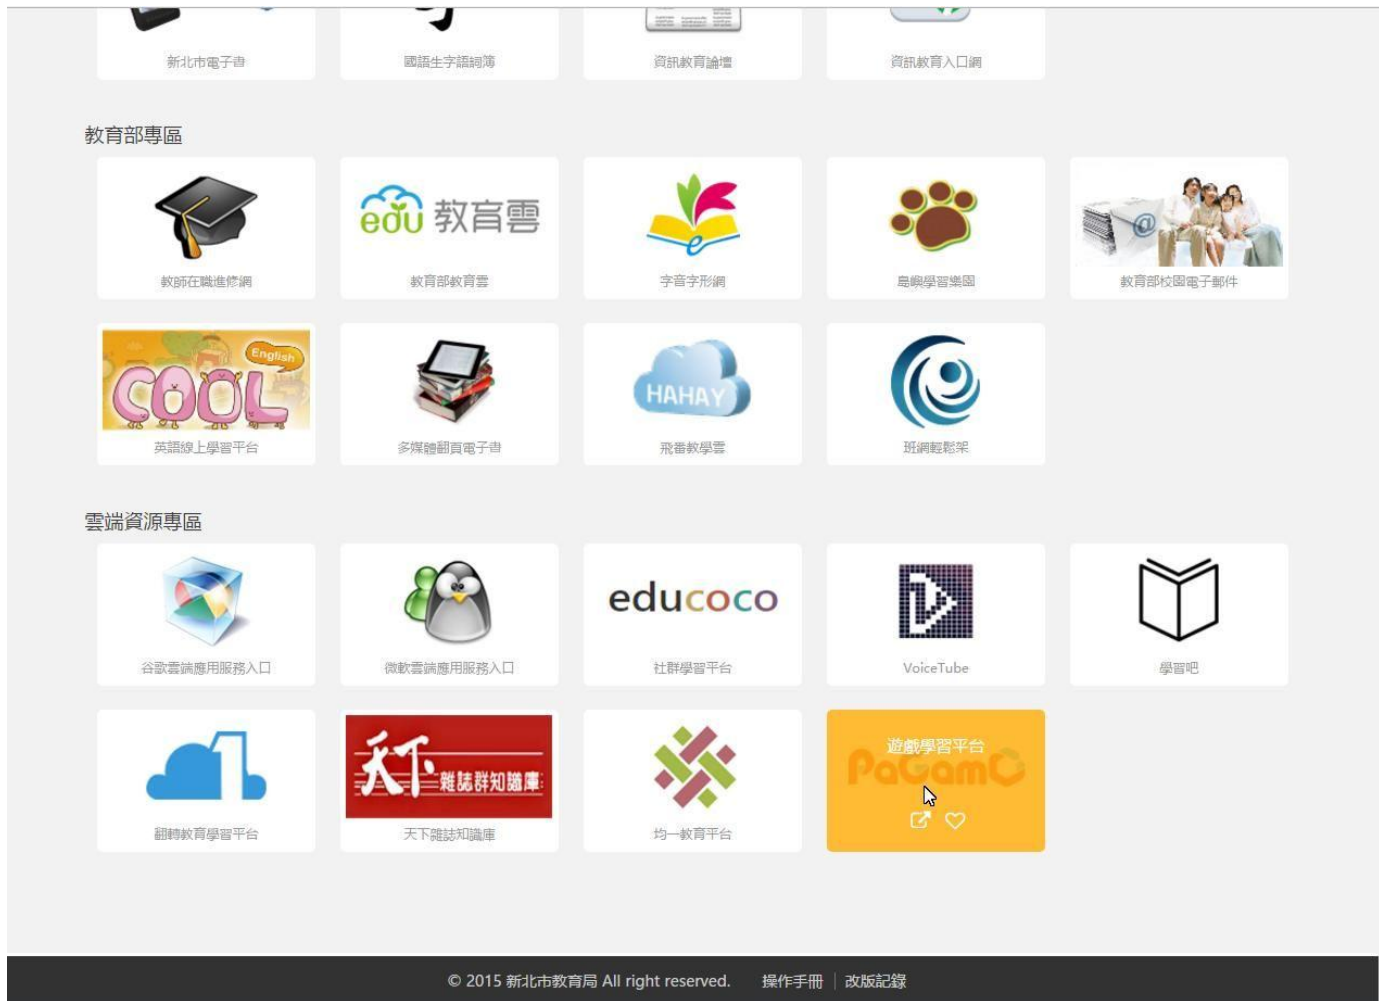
新北市電子書

國語生字語詞簿

資訊教育論壇

資訊教育入口網

教育部專區

教師在職進修網

edu 教育雲

教育部教育雲

字音字形網

島嶼學習樂園

教育部校園電子郵件

English COOL

英語線上學習平台

多媒體翻頁電子書

HAHAY

飛番教學雲

班網輕鬆架

雲端資源專區

谷歌雲端應用服務入口

微軟雲端應用服務入口

educoco

社群學習平台

VoiceTube

學習吧

翻轉教育學習平台

天下 雜誌群知識庫

天下雜誌知識庫

均一教育平台

遊戲學習平台

PaGamO

© 2015 新北市教育局 All right reserved. 操作手冊 | 改版記錄